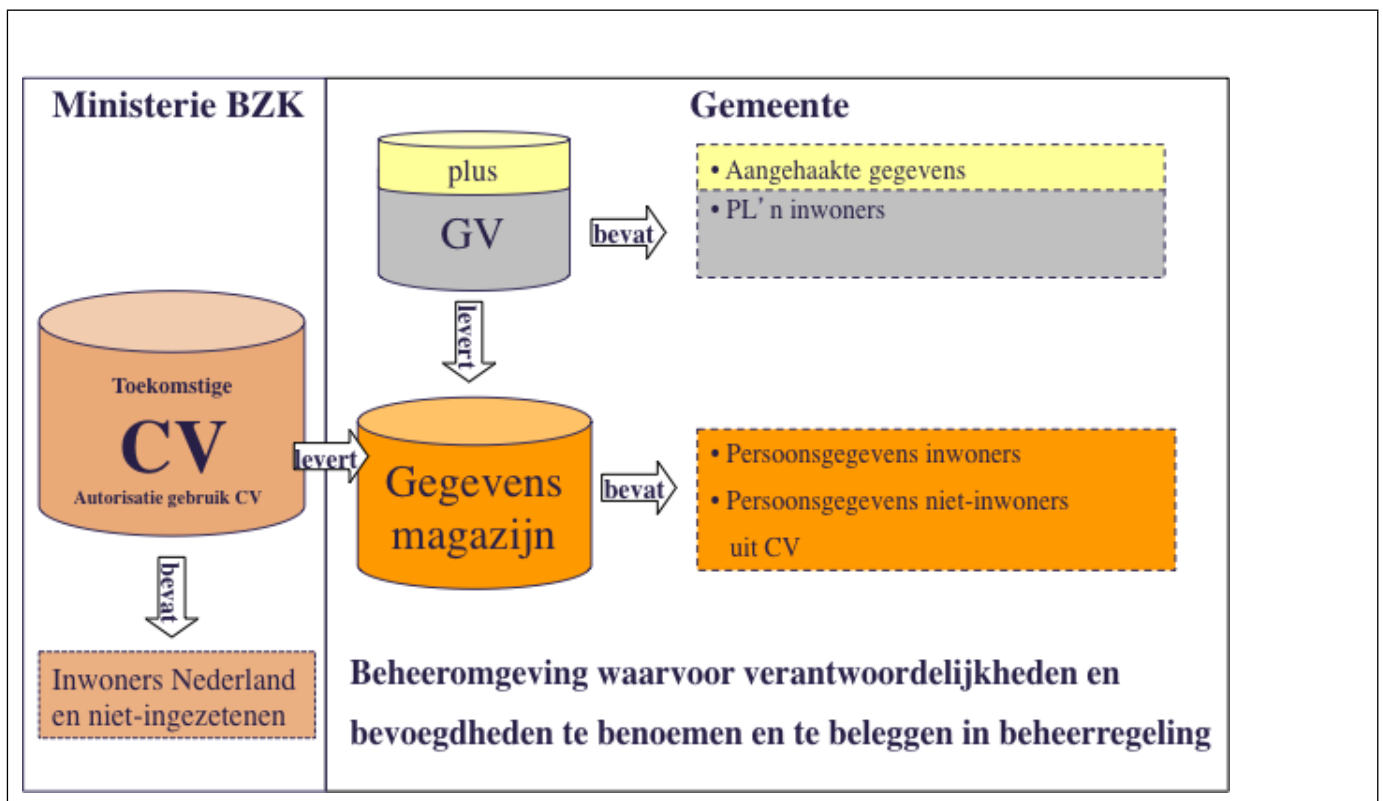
Ministerie BZK

Toekomstige
CV
Autorisatie gebruik CV

bevat

Inwoners Nederland en niet-ingezetenen

levert

Gemeente

plus
GV

bevat

• Aangehaakte gegevens
• PL'n inwoners

levert

Gegevens magazijn

bevat

• Persoonsgegevens inwoners
• Persoonsgegevens niet-inwoners uit CV

Beheeromgeving waarvoor verantwoordelijkheden en bevoegdheden te benoemen en te beleggen in beheerregeling